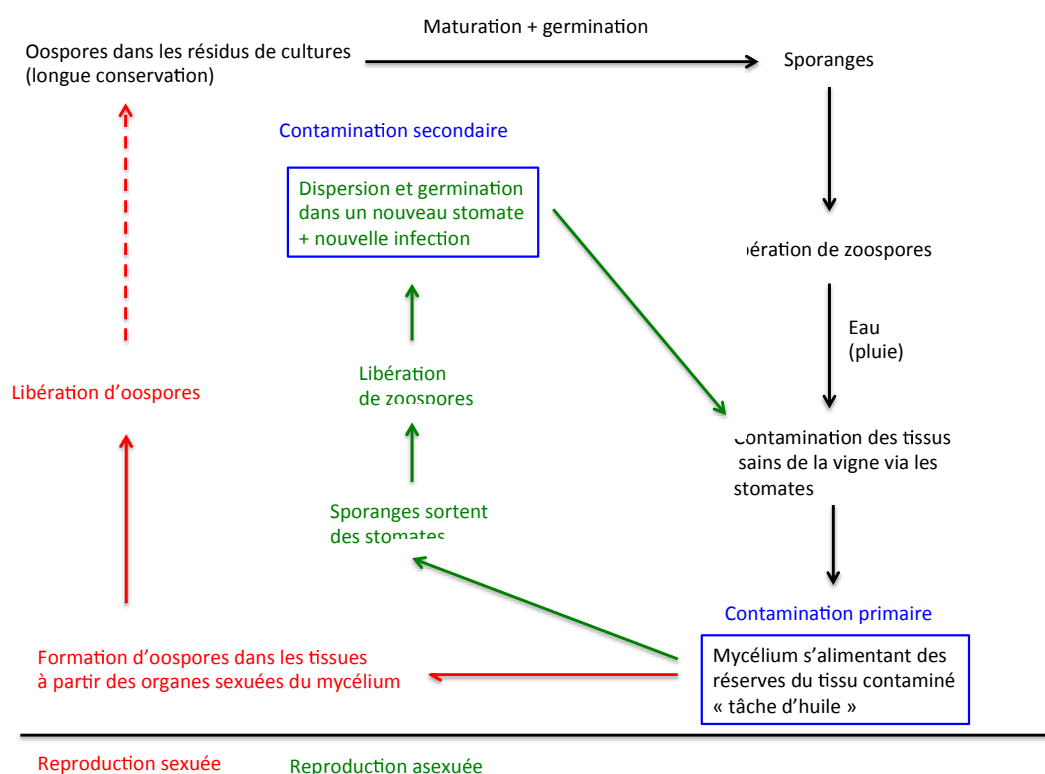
Oospores dans les résidus de cultures (longue conservation)

Maturation + germination

Sporanges

Contamination secondaire

Dispersion et germination dans un nouveau stomate + nouvelle infection

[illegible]ération de zoospores

Eau (pluie)

Libération d'oospores

Libération de zoospores

Contamination des tissus sains de la vigne via les stomates

Sporanges sortent des stomates

Contamination primaire

Formation d'oospores dans les tissues à partir des organes sexuées du mycélium

Mycélium s'alimentant des réserves du tissu contaminé « tâche d'huile »

Reproduction sexuée

Reproduction asexuée